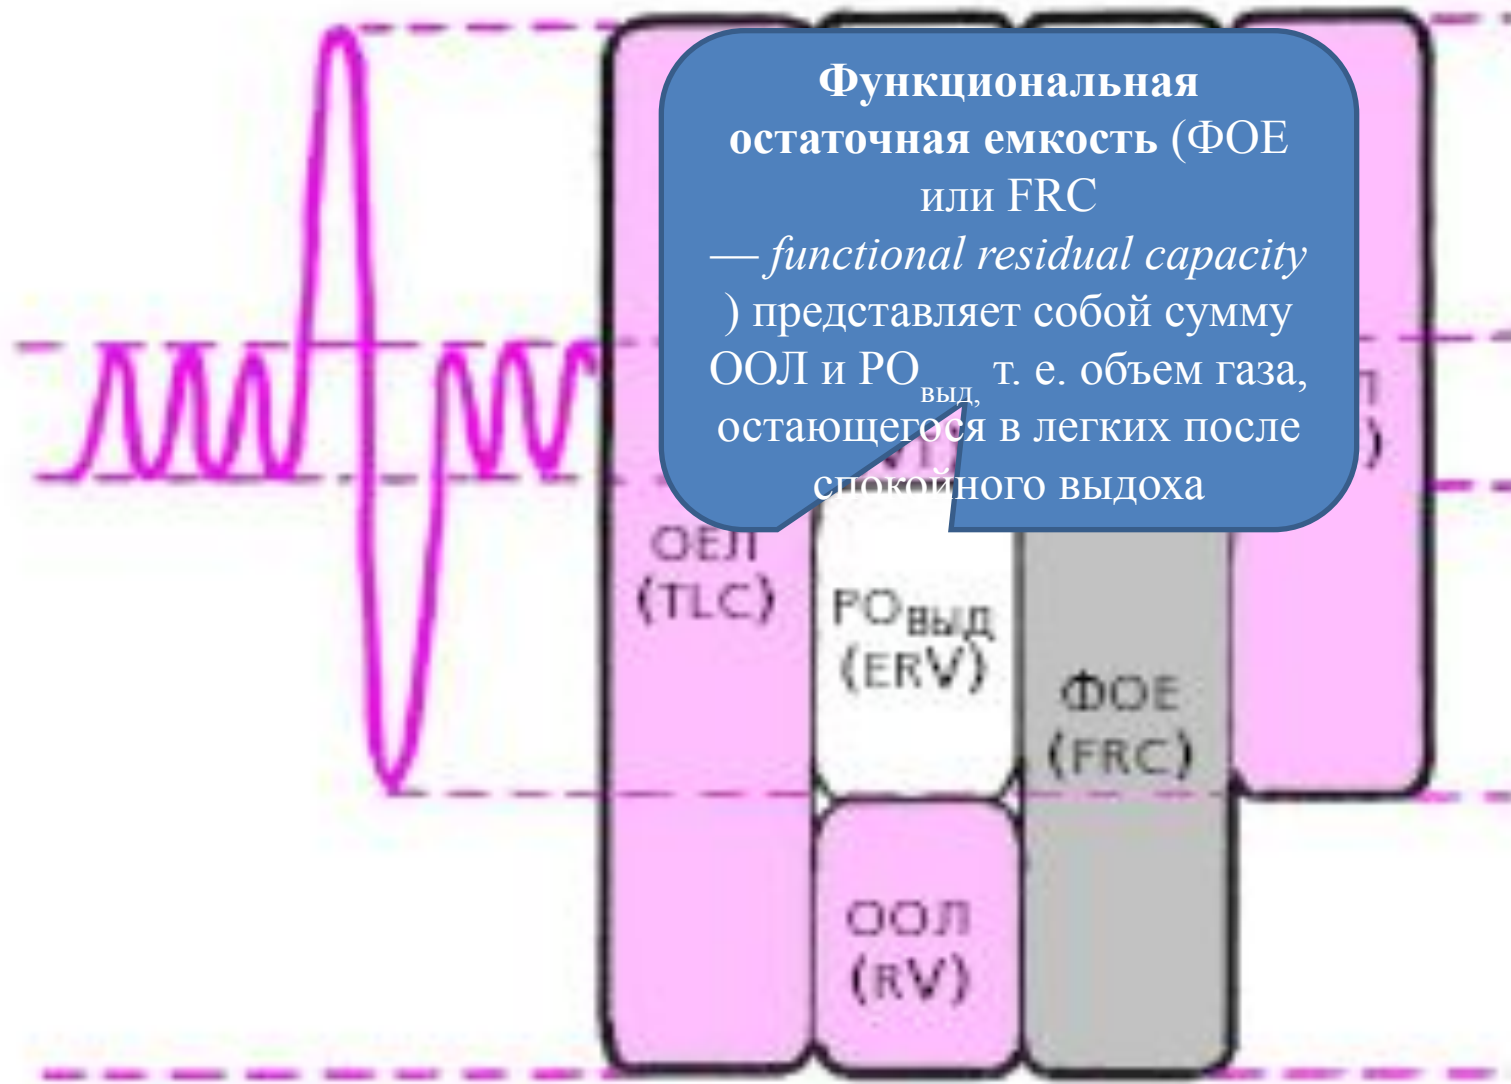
**Функциональная остаточная емкость** (ФОЕ или FRC — *functional residual capacity* ) представляет собой сумму ООЛ и РО$_{выд,}$ т. е. объем газа, остающегося в легких после спокойного выдоха

ОЕЛ (TLC)

РО$_{выд}$ (ERV)

ФОЕ (FRC)

ООЛ (RV)